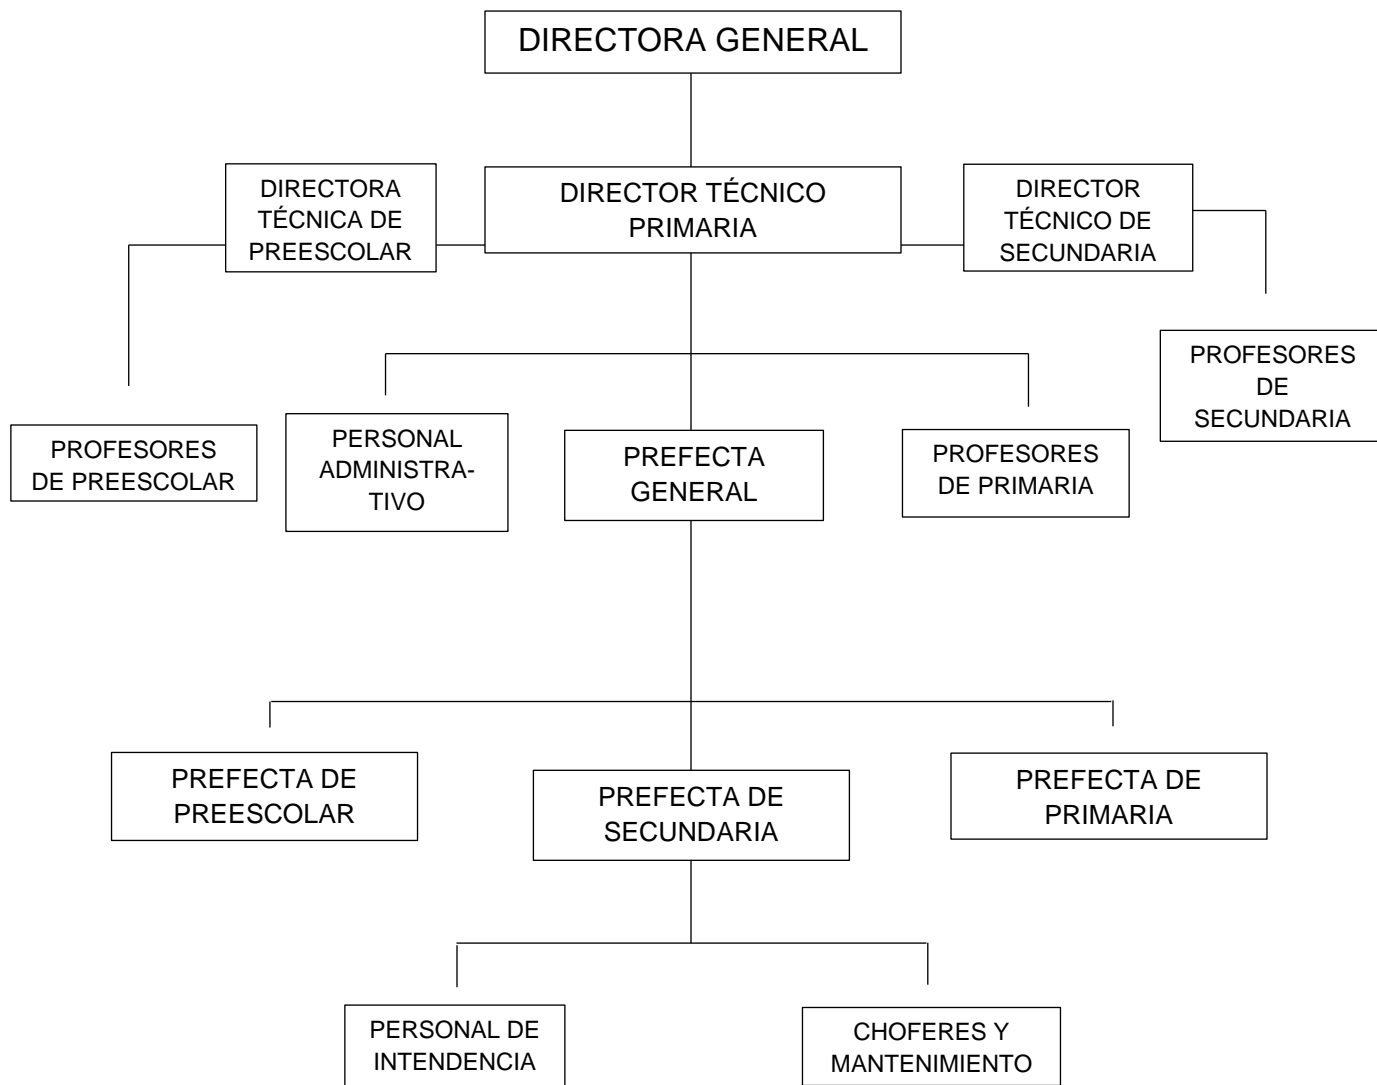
DIRECTORA GENERAL

DIRECTORA TÉCNICA DE PREESCOLAR

DIRECTOR TÉCNICO PRIMARIA

DIRECTOR TÉCNICO DE SECUNDARIA

PROFESORES DE SECUNDARIA

PROFESORES DE PREESCOLAR

PERSONAL ADMINISTRATIVO

PREFECTA GENERAL

PROFESORES DE PRIMARIA

PREFECTA DE PREESCOLAR

PREFECTA DE SECUNDARIA

PREFECTA DE PRIMARIA

PERSONAL DE INTENDENCIA

CHOFERES Y MANTENIMIENTO